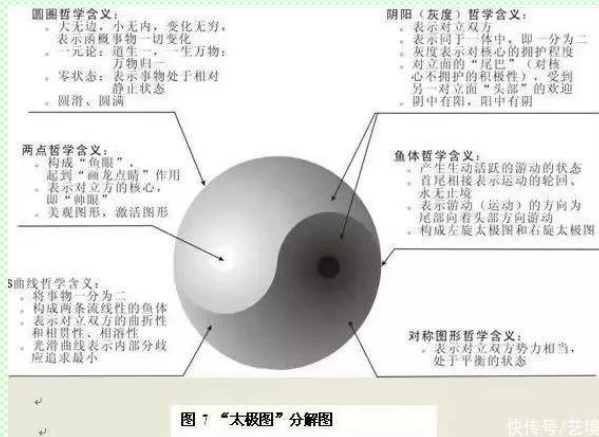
圆圈哲学含义：
• 大无边，小无内，变化无穷，表示涵概事物一切变化
• 一元论：道生一，一生万物；万物归一
• 零状态：表示事物处于相对静止状态
• 圆滑、圆满

阴阳（灰度）哲学含义：
• 表示对立双方
• 表示同于一体中，即一分为二
• 灰度表示对核心的拥护程度
• 对立面的"尾巴"（对核心不拥护的积极性），受到另一对立面"头部"的欢迎
• 阴中有阳，阳中有阴

两点哲学含义：
• 构成"鱼眼"，起到"画龙点睛"作用
• 表示对立方的核心，即"帅眼"
• 美观图形，激活图形

鱼体哲学含义：
• 产生生动活跃的游动的状态
• 首尾相接表示运动的轮回、永无止境
• 表示游动（运动）的方向为尾部向着头部方向游动
• 构成左旋太极图和右旋太极图

S曲线哲学含义：
• 将事物一分为二
• 构成两条流线性的鱼体
• 表示对立双方的曲折性和相贯性，相溶性
• 光滑曲线表示内部分歧应追求最小

对称图形哲学含义：
• 表示对立双方势力相当，处于平衡的状态

图 7 "太极图"分解图

快传号/艺境